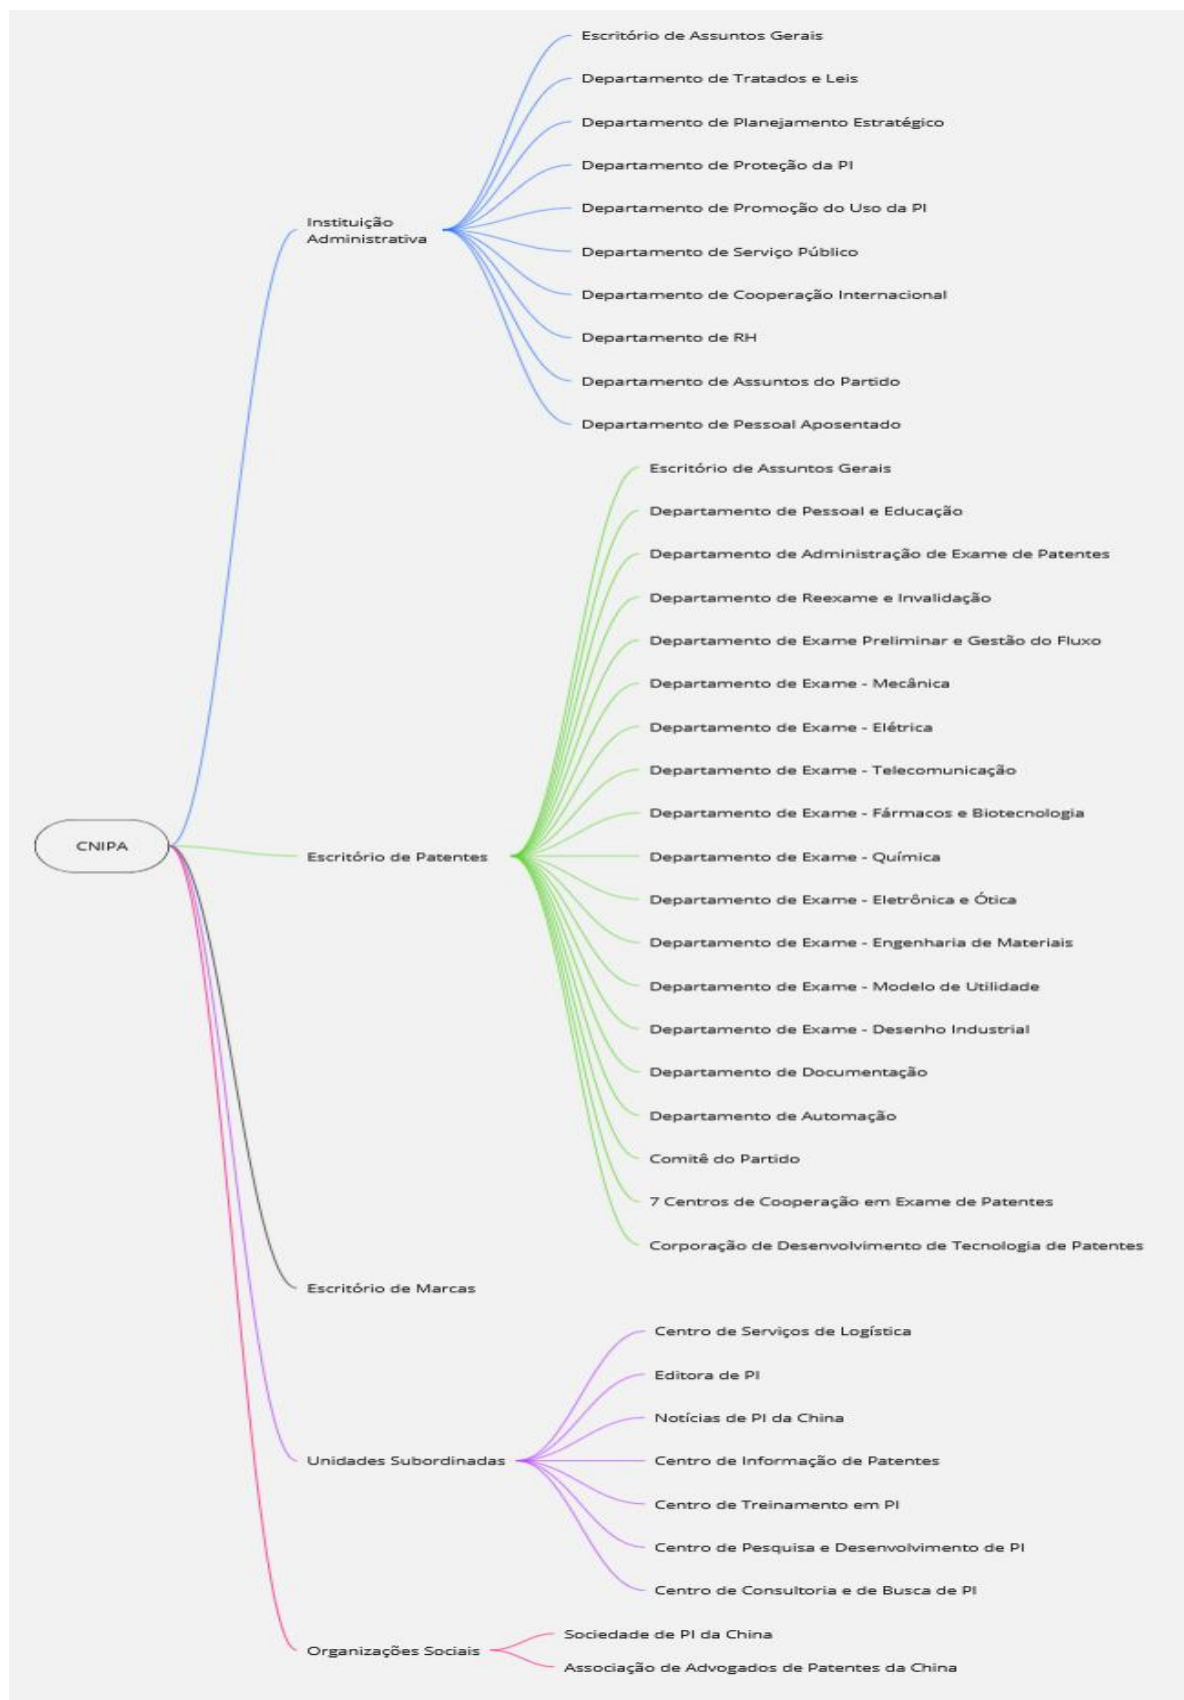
CNIPA

Instituição Administrativa

Escritório de Assuntos Gerais
Departamento de Tratados e Leis
Departamento de Planejamento Estratégico
Departamento de Proteção da PI
Departamento de Promoção do Uso da PI
Departamento de Serviço Público
Departamento de Cooperação Internacional
Departamento de RH
Departamento de Assuntos do Partido
Departamento de Pessoal Aposentado

Escritório de Patentes

Escritório de Assuntos Gerais
Departamento de Pessoal e Educação
Departamento de Administração de Exame de Patentes
Departamento de Reexame e Invalidação
Departamento de Exame Preliminar e Gestão do Fluxo
Departamento de Exame - Mecânica
Departamento de Exame - Elétrica
Departamento de Exame - Telecomunicação
Departamento de Exame - Fármacos e Biotecnologia
Departamento de Exame - Química
Departamento de Exame - Eletrônica e Ótica
Departamento de Exame - Engenharia de Materiais
Departamento de Exame - Modelo de Utilidade
Departamento de Exame - Desenho Industrial
Departamento de Documentação
Departamento de Automação
Comitê do Partido
7 Centros de Cooperação em Exame de Patentes
Corporação de Desenvolvimento de Tecnologia de Patentes

Escritório de Marcas

Unidades Subordinadas

Centro de Serviços de Logística
Editora de PI
Notícias de PI da China
Centro de Informação de Patentes
Centro de Treinamento em PI
Centro de Pesquisa e Desenvolvimento de PI
Centro de Consultoria e de Busca de PI

Organizações Sociais

Sociedade de PI da China
Associação de Advogados de Patentes da China